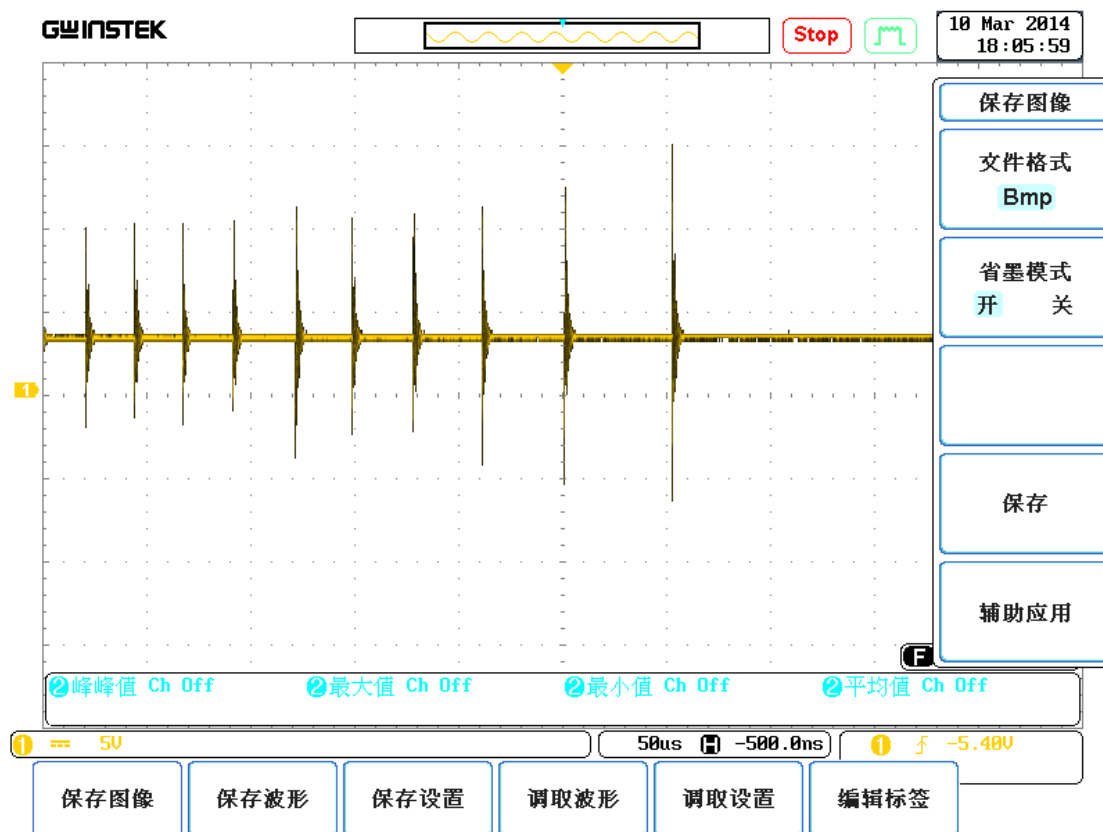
GWINSTEK

Stop

10 Mar 2014
18:05:59

保存图像

文件格式
Bmp

省墨模式
开 关

保存

辅助应用

1

F

2峰峰值 Ch Off 2最大值 Ch Off 2最小值 Ch Off 2平均值 Ch Off

1 5V

50us H -500.0ns

1 -5.40V

保存图像 保存波形 保存设置 调取波形 调取设置 编辑标签